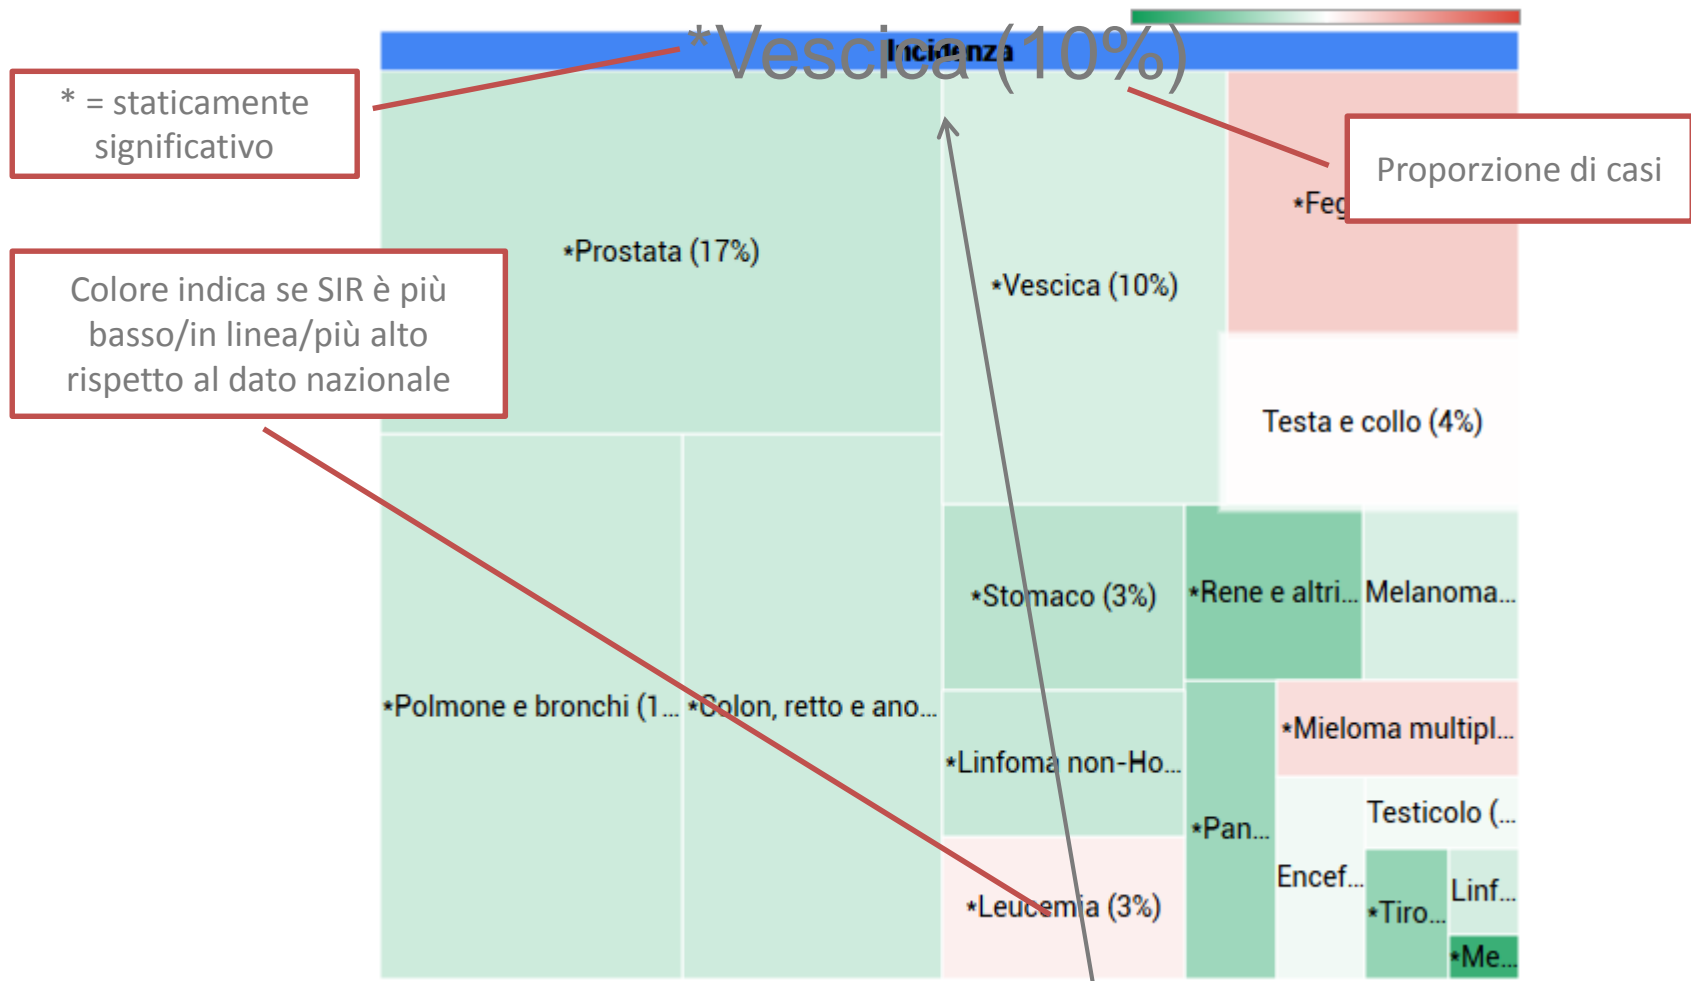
* = staticamente significativo

Colore indica se SIR è più basso/in linea/più alto rispetto al dato nazionale

Incidenza

*Vescica (10%)

Proporzione di casi

*Prostata (17%)

*Vescica (10%)

*Feg

Testa e collo (4%)

*Polmone e bronchi (1...

*Colon, retto e ano...

*Stomaco (3%)

*Rene e altri...

Melanoma...

*Linfoma non-Ho...

*Mieloma multipl...

*Pan...

Testicolo (...

Encef...

*Leucemia (3%)

*Tiro...

Linf...

*Me...